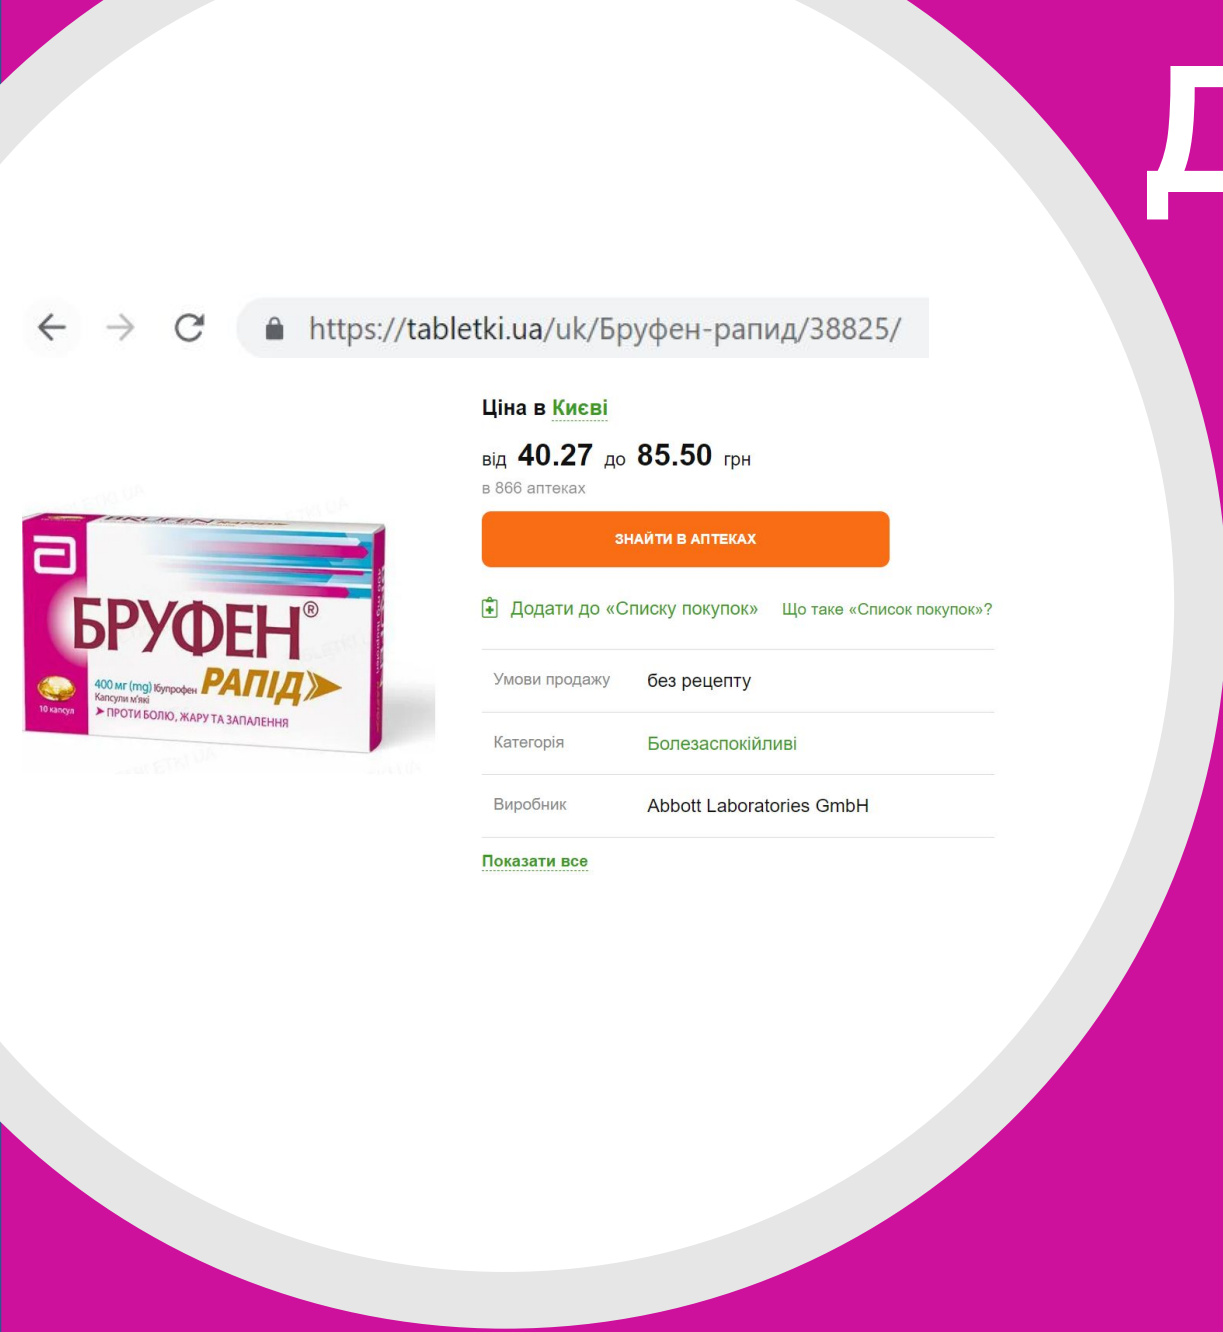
Д

https://tabletki.ua/uk/Бруфен-рапид/38825/

БРУФЕН®
РАПІД
400 мг (mg) Ібупрофен
Капсули м'які
10 капсул
ПРОТИ БОЛЮ, ЖАРУ ТА ЗАПАЛЕННЯ

Ціна в Києві

від 40.27 до 85.50 грн

в 866 аптеках

ЗНАЙТИ В АПТЕКАХ

Додати до «Списку покупок»
Що таке «Список покупок»?

| Умови продажу | без рецепту |
|---|---|
| Категорія | Болезаспокійливі |
| Виробник | Abbott Laboratories GmbH |

Показати все